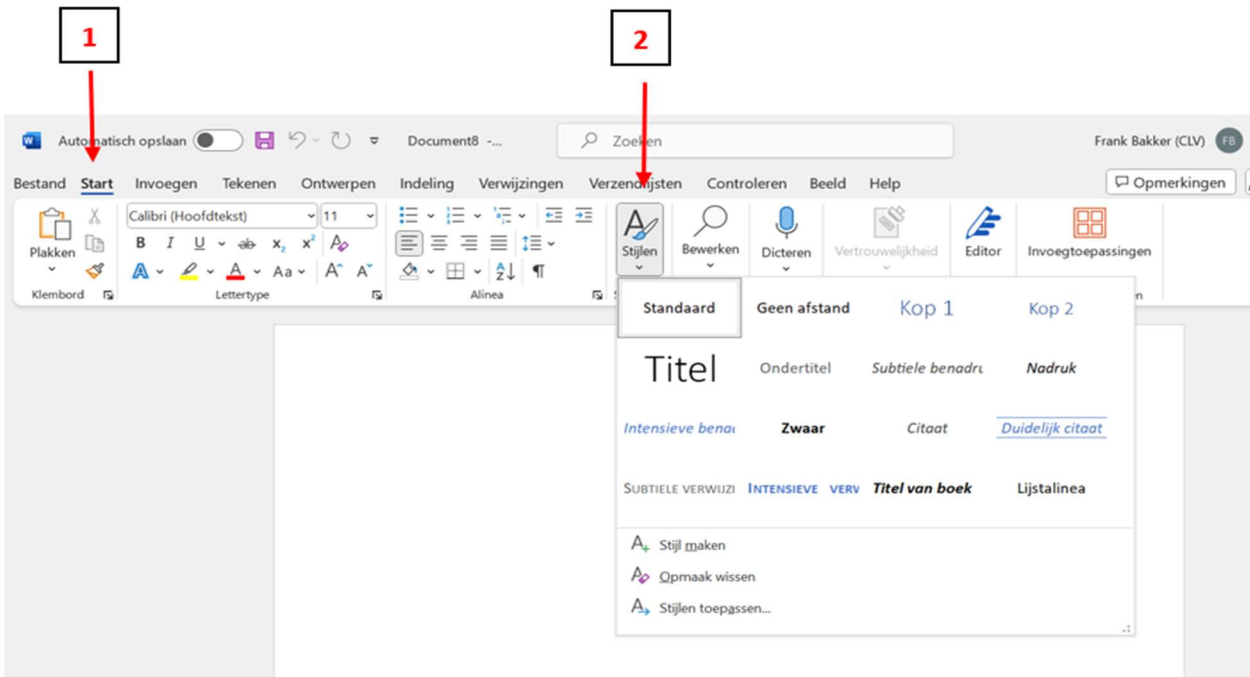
1

2

Automatisch opslaan Document8 -... Zoeken Frank Bakker (CLV) FB

Bestand Start Invoegen Tekenen Ontwerpen Indeling Verwijzingen Verzendlijsten Controleren Beeld Help Opmerkingen

Plakken Klembord

Calibri (Hoofdtekst) 11

B I U ab $x_2$ $x^2$

Aa

Lettertype

Alinea

Stijlen

Bewerken

Dicteren

Vertrouwelijkheid

Editor

Invoegtoepassingen

Standaard Geen afstand Kop 1 Kop 2

Titel Ondertitel Subtiele benadru Nadruk

Intensieve bena Zwaar Citaat Duidelijk citaat

SUBTIELE VERWIJZI INTENSIEVE VERW Titel van boek Lijstalinea

Stijl maken

Opmaak wissen

Stijlen toepassen...